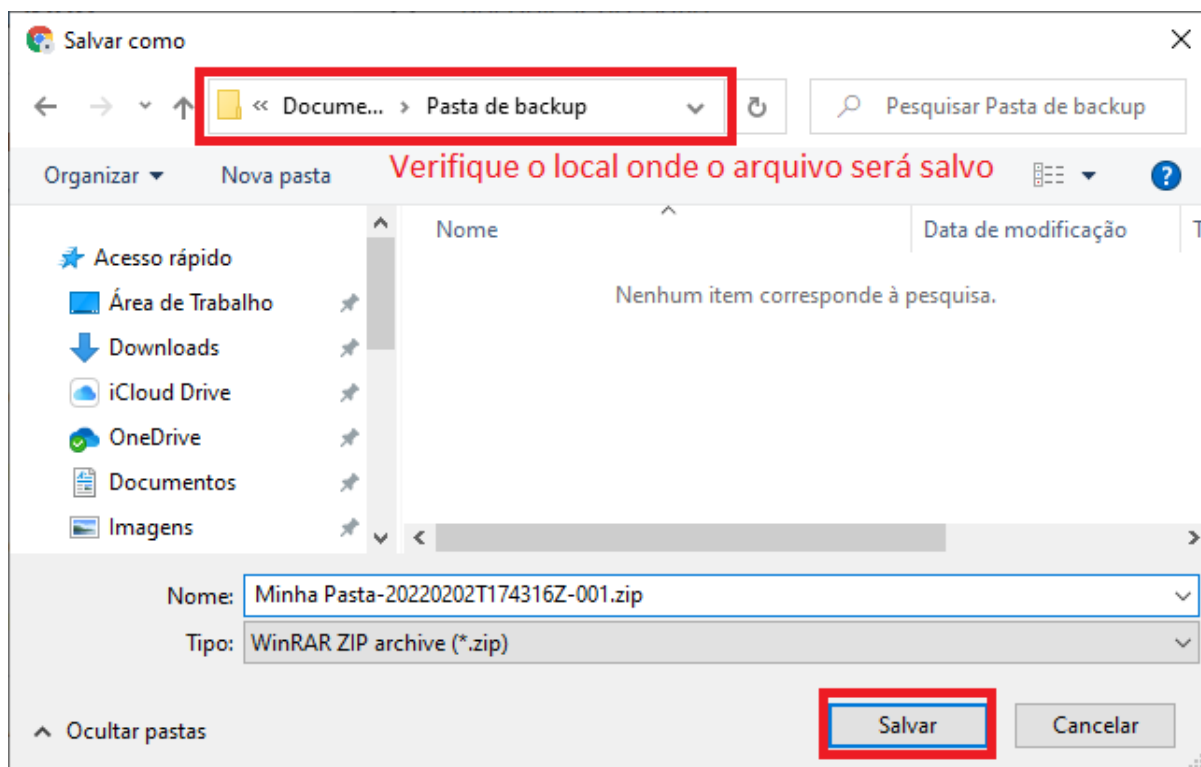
Salvar como

« Docume... › Pasta de backup

Pesquisar Pasta de backup

Organizar ▾ Nova pasta

Verifique o local onde o arquivo será salvo

Acesso rápido
Área de Trabalho
Downloads
iCloud Drive
OneDrive
Documentos
Imagens

Nome
Data de modificação

Nenhum item corresponde à pesquisa.

Nome: Minha Pasta-20220202T174316Z-001.zip
Tipo: WinRAR ZIP archive (*.zip)

Ocultar pastas

Salvar
Cancelar